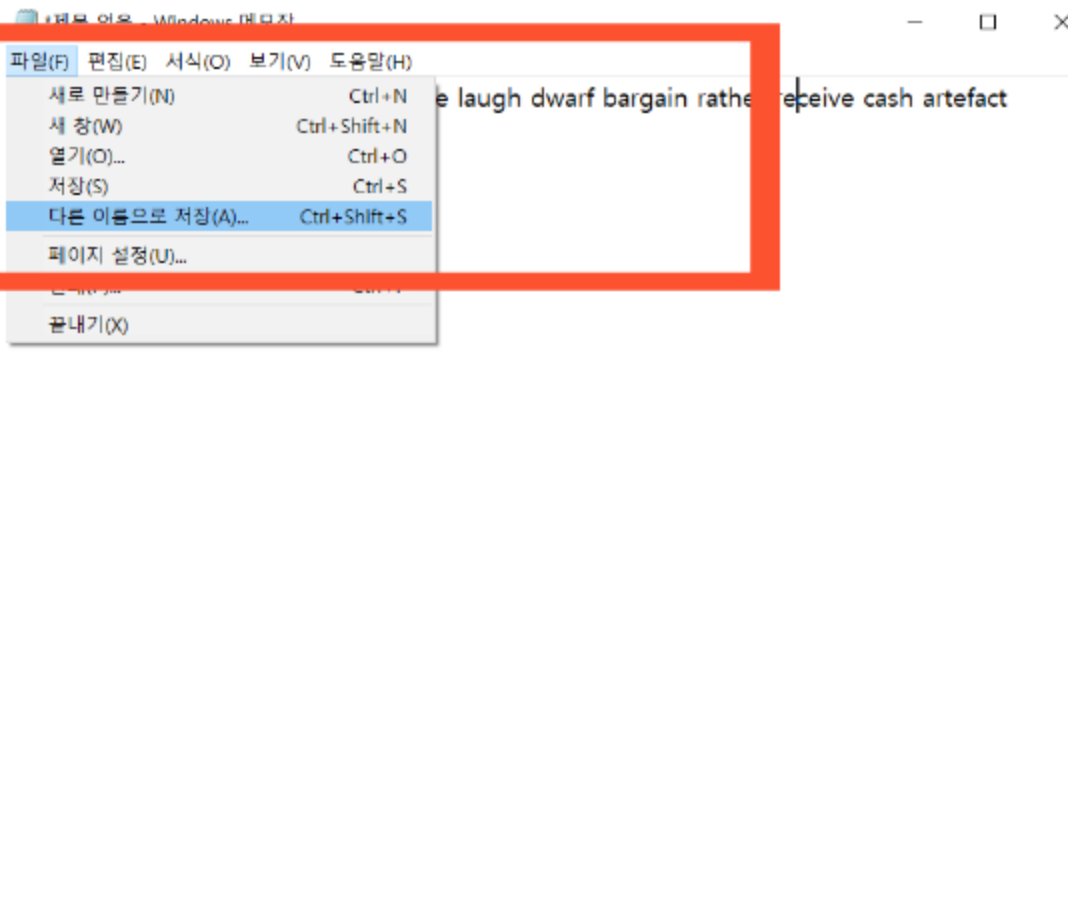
*제목 없음 - Windows 메모장

파일(F) 편집(E) 서식(O) 보기(V) 도움말(H)

새로 만들기(N) Ctrl+N
새 창(W) Ctrl+Shift+N
열기(O)... Ctrl+O
저장(S) Ctrl+S
다른 이름으로 저장(A)... Ctrl+Shift+S
페이지 설정(U)...
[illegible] Ctrl+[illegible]
끝내기(X)

e laugh dwarf bargain rathe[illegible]eceive cash artefact